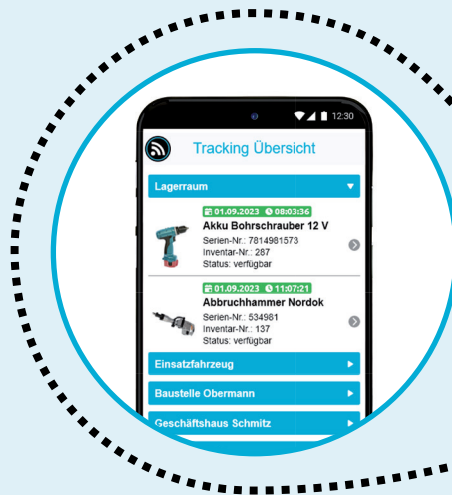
12:30

Tracking Übersicht

Lagerraum

01.09.2023 08:03:36
Akku Bohrschrauber 12 V
Serien-Nr.: 7814981573
Inventar-Nr.: 287
Status: verfügbar

01.09.2023 11:07:21
Abbruchhammer Nordok
Serien-Nr.: 534981
Inventar-Nr.: 137
Status: verfügbar

Einsatzfahrzeug

Baustelle Obermann

Geschäftshaus Schmitz